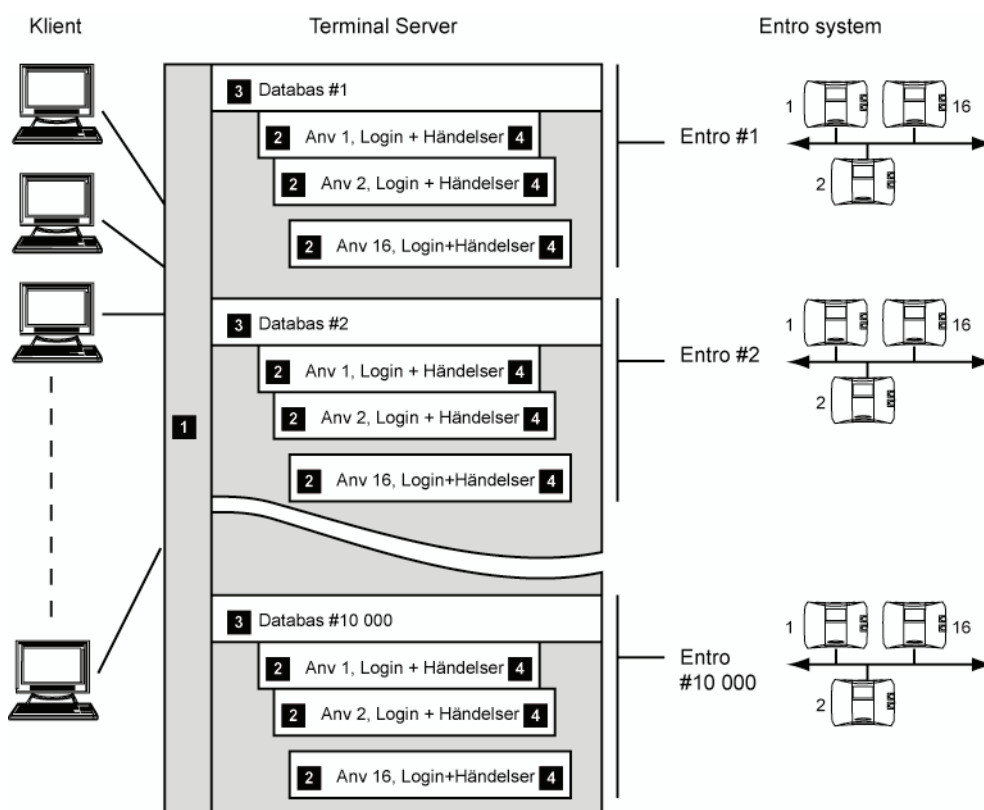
Klient

Terminal Server

Entro system

1

3 Databas #1

2 Anv 1, Login + Händelser 4

2 Anv 2, Login + Händelser 4

2 Anv 16, Login+Händelser 4

Entro #1

1 16 2

3 Databas #2

2 Anv 1, Login + Händelser 4

2 Anv 2, Login + Händelser 4

2 Anv 16, Login+Händelser 4

Entro #2

1 16 2

3 Databas #10 000

2 Anv 1, Login + Händelser 4

2 Anv 2, Login + Händelser 4

2 Anv 16, Login+Händelser 4

Entro #10 000

1 16 2